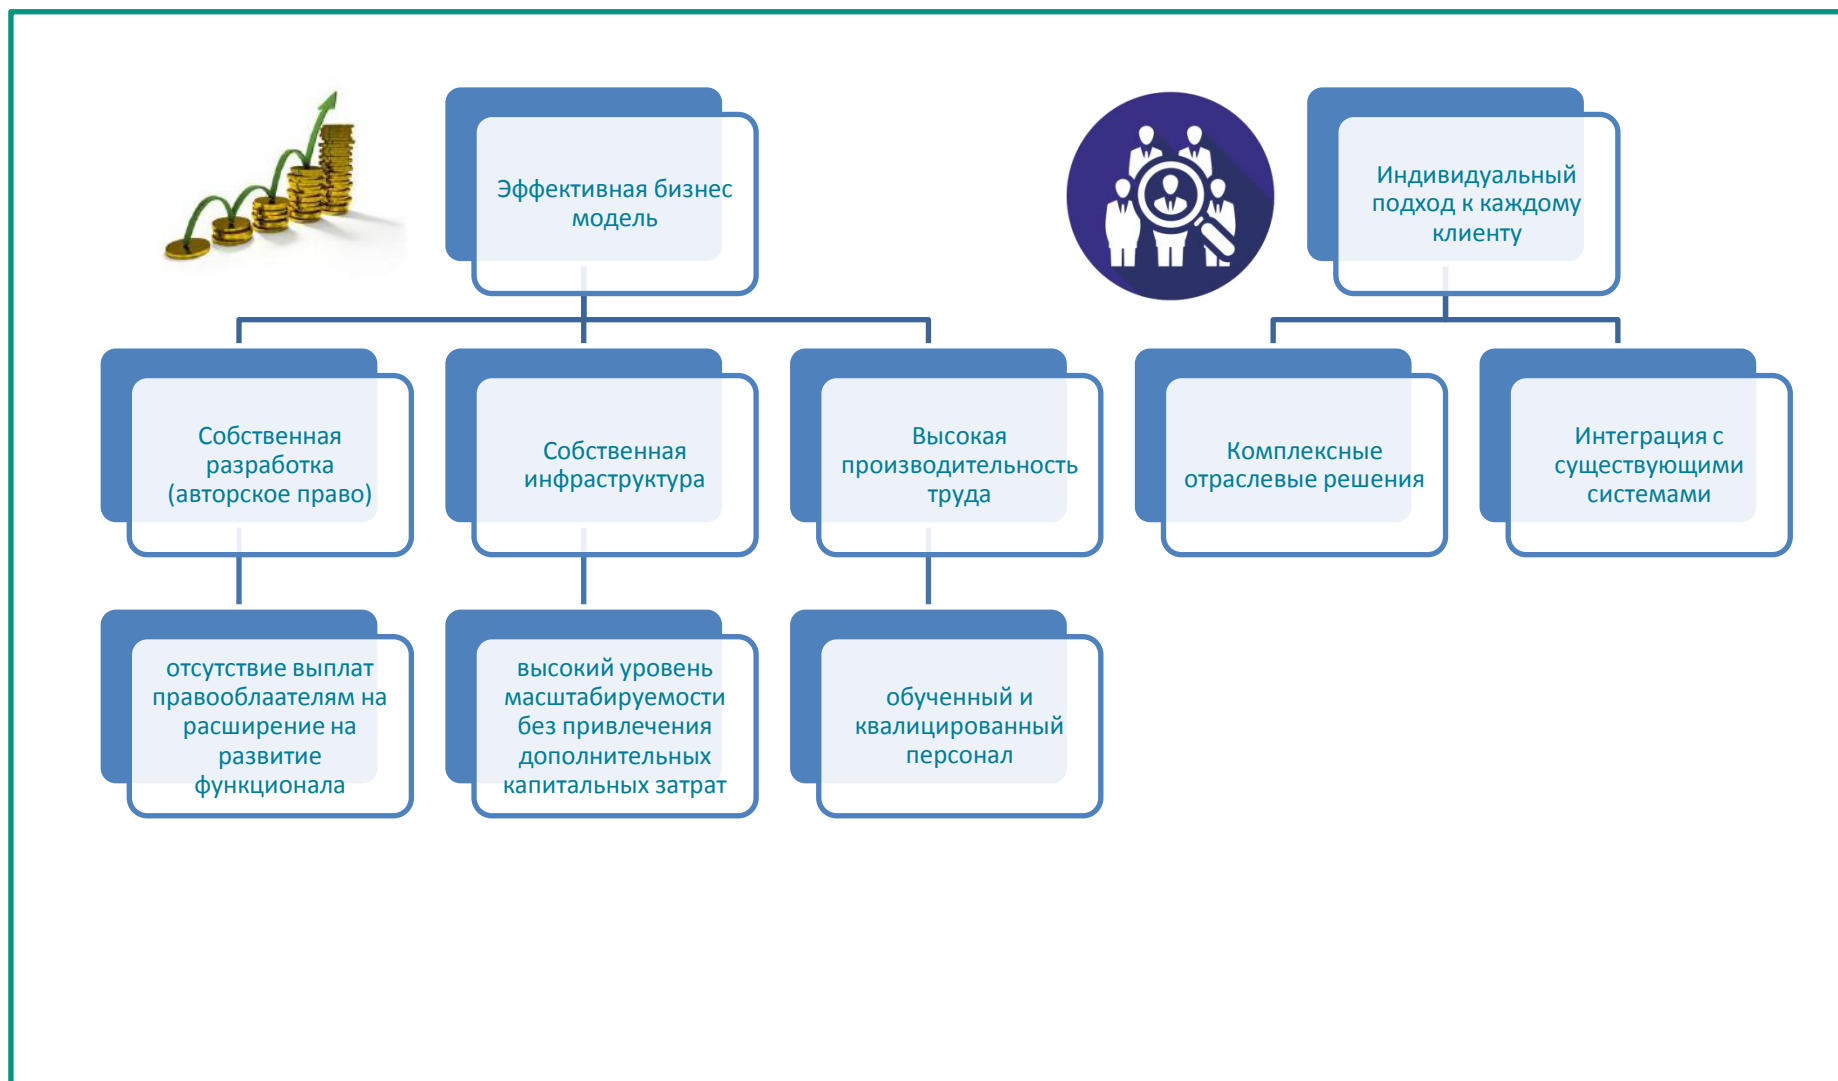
Эффективная бизнес модель

Индивидуальный подход к каждому клиенту

Собственная разработка (авторское право)

Собственная инфраструктура

Высокая производительность труда

Комплексные отраслевые решения

Интеграция с существующими системами

отсутствие выплат правообладателям на расширение на развитие функционала

высокий уровень масштабируемости без привлечения дополнительных капитальных затрат

обученный и квалицированный персонал